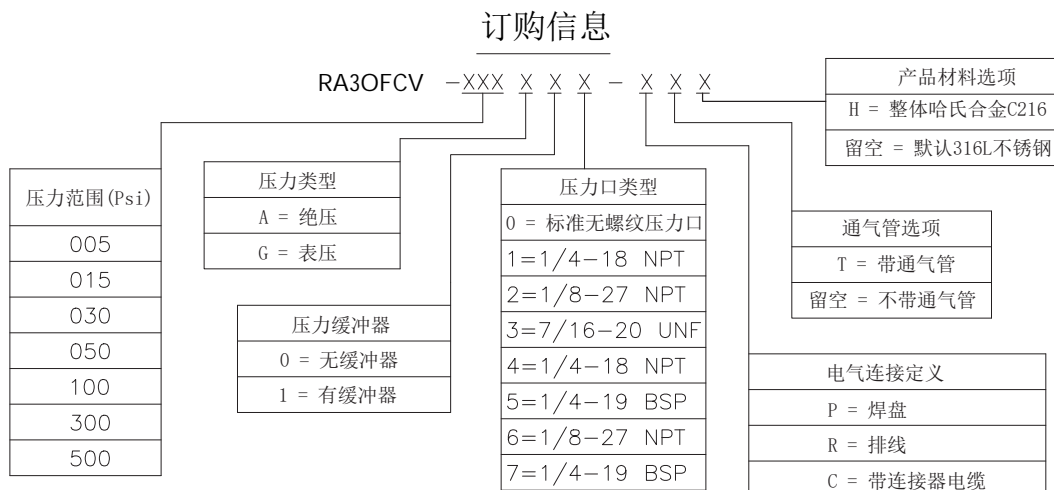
订购信息

RA3OFCV -XXX X X X - X X X

| 产品材料选项 |
|---|
| H = 整体哈氏合金C216 |
| 留空 = 默认316L不锈钢 |

| 压力范围(Psi) |
|---|
| 005 |
| 015 |
| 030 |
| 050 |
| 100 |
| 300 |
| 500 |

| 压力类型 |
|---|
| A = 绝压 |
| G = 表压 |

| 压力缓冲器 |
|---|
| 0 = 无缓冲器 |
| 1 = 有缓冲器 |

| 压力口类型 |
|---|
| 0 = 标准无螺纹压力口 |
| 1=1/4-18 NPT |
| 2=1/8-27 NPT |
| 3=7/16-20 UNF |
| 4=1/4-18 NPT |
| 5=1/4-19 BSP |
| 6=1/8-27 NPT |
| 7=1/4-19 BSP |

| 通气管选项 |
|---|
| T = 带通气管 |
| 留空 = 不带通气管 |

| 电气连接定义 |
|---|
| P = 焊盘 |
| R = 排线 |
| C = 带连接器电缆 |